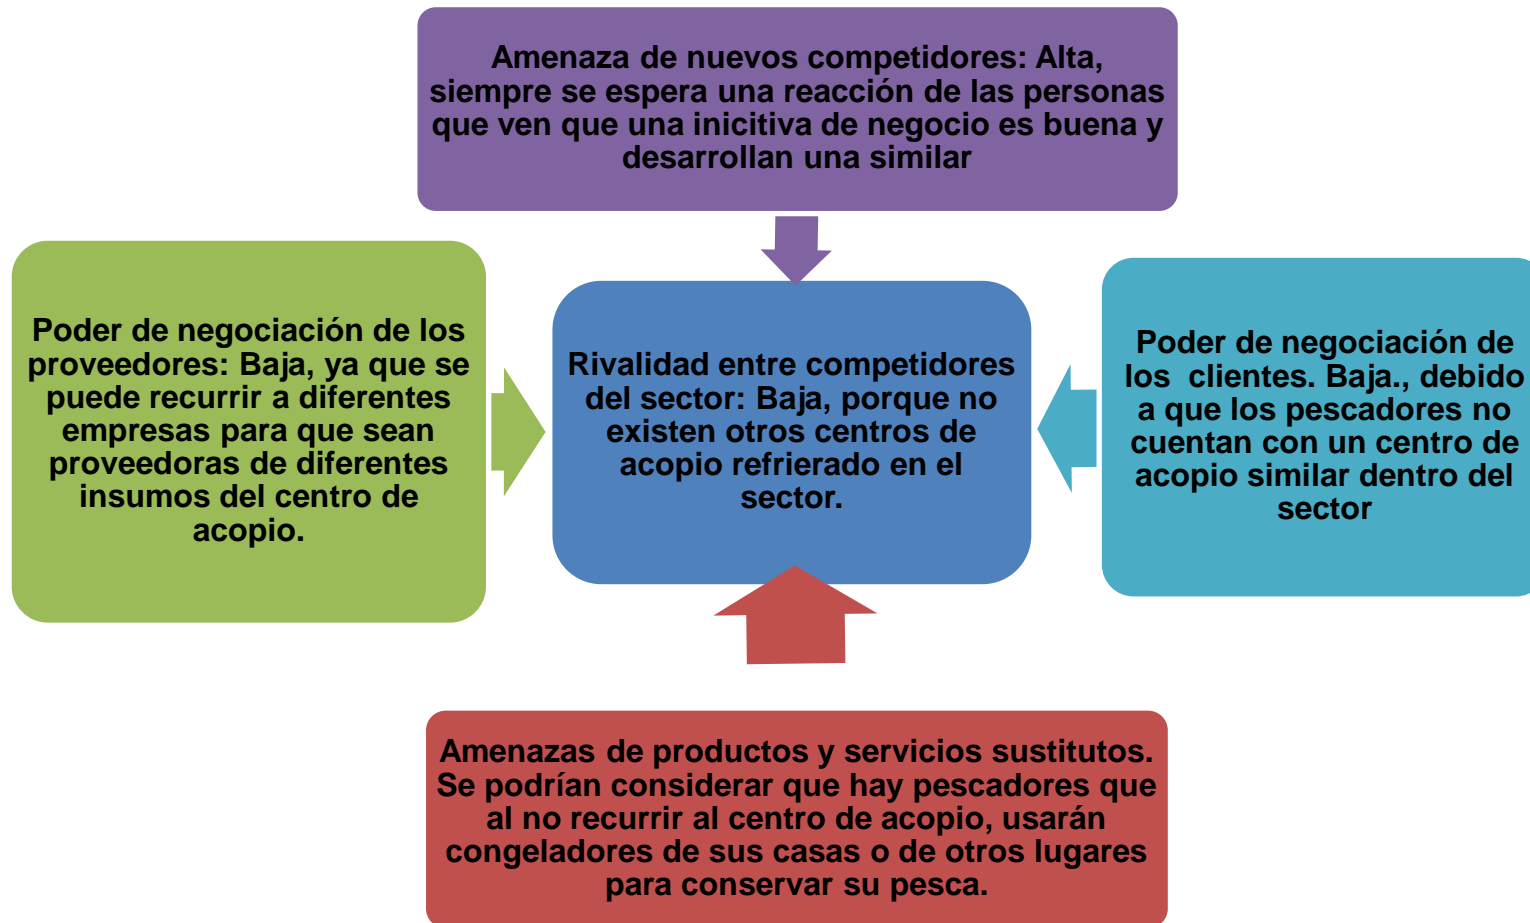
Amenaza de nuevos competidores: Alta, siempre se espera una reacción de las personas que ven que una inicitiva de negocio es buena y desarrollan una similar

Poder de negociación de los proveedores: Baja, ya que se puede recurrir a diferentes empresas para que sean proveedoras de diferentes insumos del centro de acopio.

Rivalidad entre competidores del sector: Baja, porque no existen otros centros de acopio refrierado en el sector.

Poder de negociación de los clientes. Baja., debido a que los pescadores no cuentan con un centro de acopio similar dentro del sector

Amenazas de productos y servicios sustitutos. Se podrían considerar que hay pescadores que al no recurrir al centro de acopio, usarán congeladores de sus casas o de otros lugares para conservar su pesca.